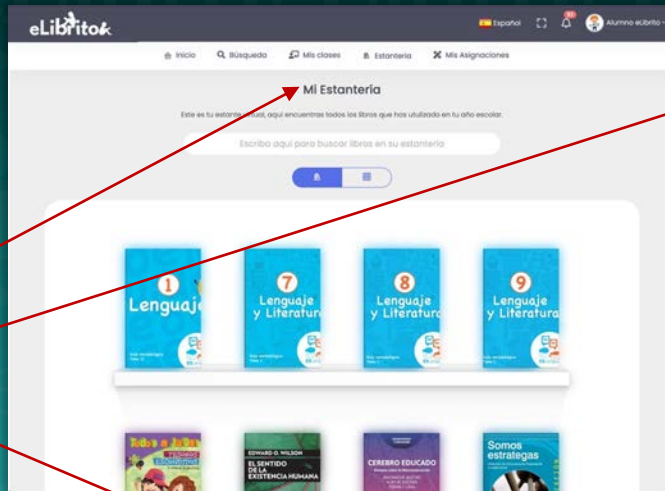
eLibrito

Español

Alumno eLibrito

Inicio
Búsqueda
Mis clases
Estantería
Mis Asignaciones

Mi Estantería

Este es tu estante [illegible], aquí encuentras todos los libros que has utilizado en tu año escolar.

Escribe aquí para buscar libros en su estantería

1
Lenguaje

7
Lenguaje y Literatura

8
Lenguaje y Literatura

9
Lenguaje y Literatura

Todos a Jugar

EDWARD O. WILSON
EL SENTIDO DE LA EXISTENCIA HUMANA

CEREBRO EDUCADO

Somos estrategas